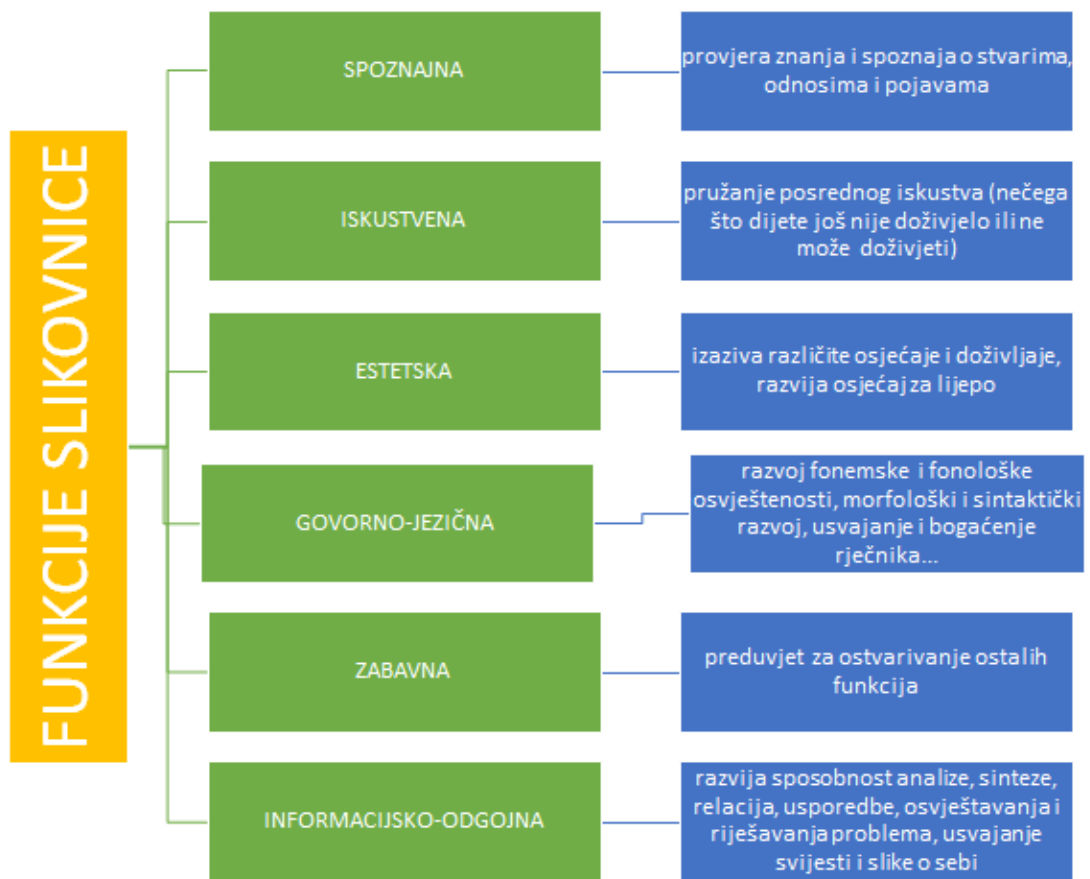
FUNKCIJE SLIKOVNICE

SPOZNAJNA

provjera znanja i spoznaja o stvarima, odnosima i pojavama

ISKUSTVENA

pružanje posrednog iskustva (nečega što dijete još nije doživjelo ili ne može doživjeti)

ESTETSKA

izaziva različite osjećaje i doživljaje, razvija osjećaj za lijepo

GOVORNO-JEZIČNA

razvoj fonemske i fonološke osviještenosti, morfološki i sintaktički razvoj, usvajanje i bogaćenje rječnika...

ZABAVNA

preduvjet za ostvarivanje ostalih funkcija

INFORMACIJSKO-ODGOJNA

razvija sposobnost analize, sinteze, relacija, usporedbe, osvještavanja i rješavanja problema, usvajanje svijesti i slike o sebi